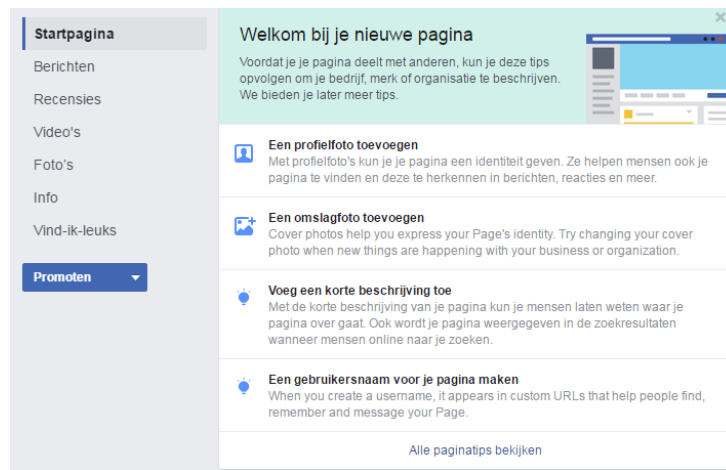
Startpagina
Berichten
Recensies
Video's
Foto's
Info
Vind-ik-leuks

Promoten

Welkom bij je nieuwe pagina

Voordat je je pagina deelt met anderen, kun je deze tips opvolgen om je bedrijf, merk of organisatie te beschrijven. We bieden je later meer tips.

Een profielfoto toevoegen
Met profielfoto's kun je je pagina een identiteit geven. Ze helpen mensen ook je pagina te vinden en deze te herkennen in berichten, reacties en meer.

Een omslagfoto toevoegen
Cover photos help you express your Page's identity. Try changing your cover photo when new things are happening with your business or organization.

Voeg een korte beschrijving toe
Met de korte beschrijving van je pagina kun je mensen laten weten waar je pagina over gaat. Ook wordt je pagina weergegeven in de zoekresultaten wanneer mensen online naar je zoeken.

Een gebruikersnaam voor je pagina maken
When you create a username, it appears in custom URLs that help people find, remember and message your Page.

Alle paginatips bekijken